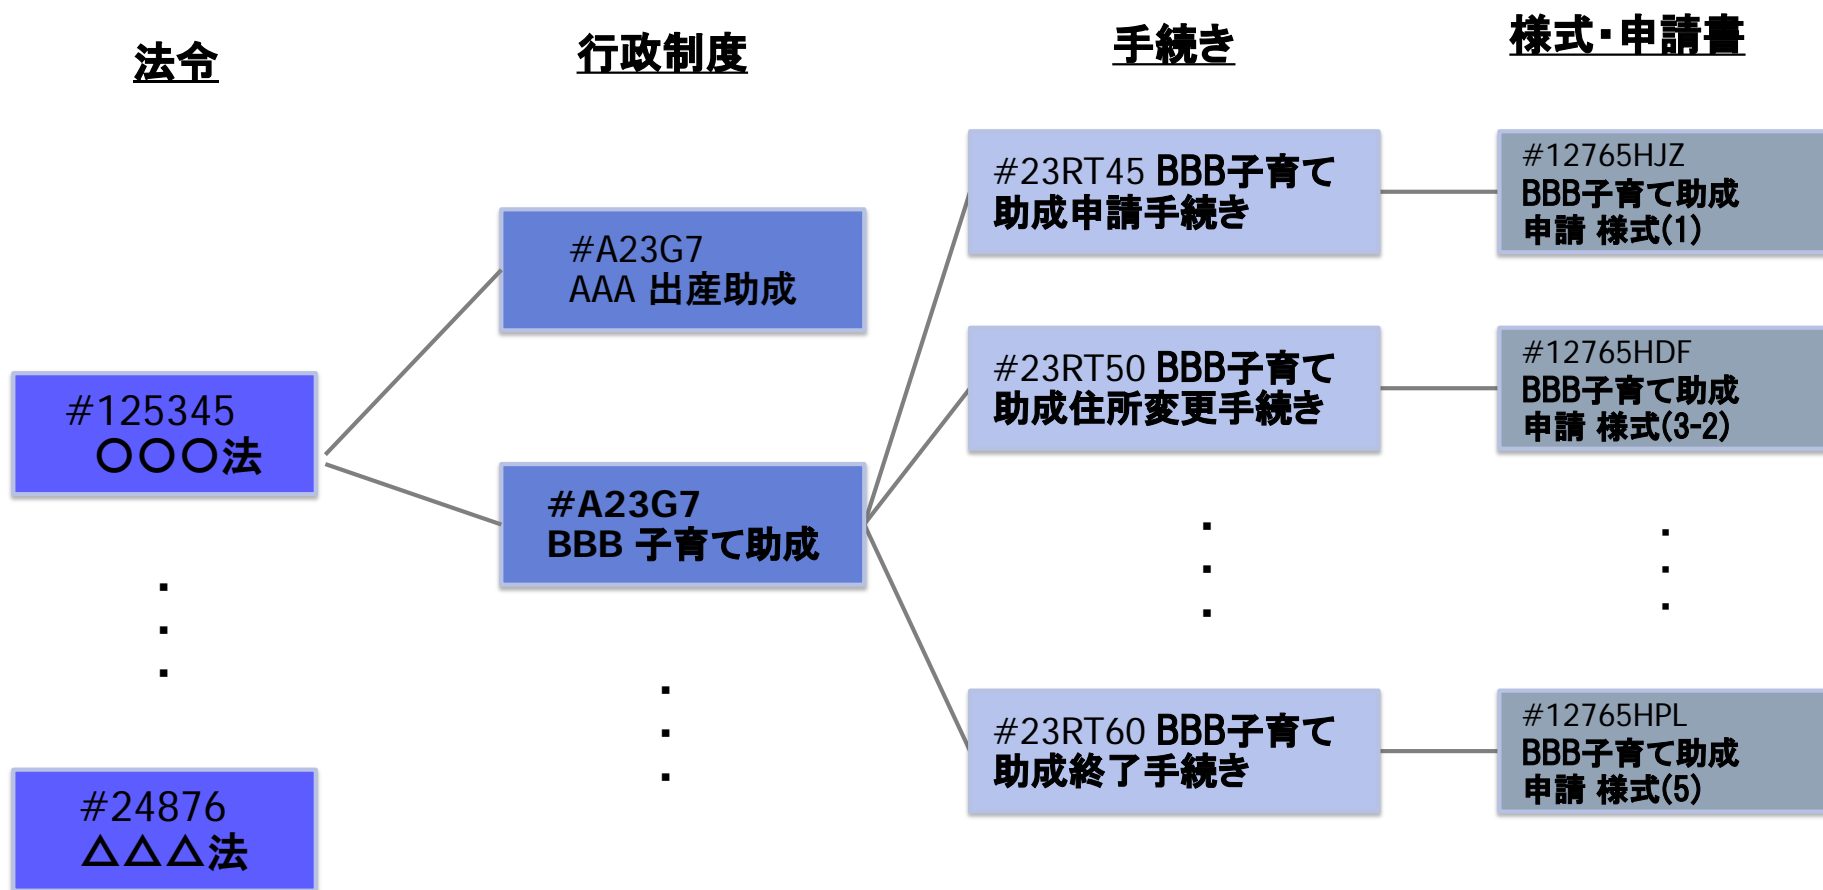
法令

行政制度

手続き

様式・申請書

#125345
○○○法

・
・
・

#24876
△△△法

#A23G7
AAA 出産助成

#A23G7
BBB 子育て助成

・
・
・

#23RT45 BBB子育て助成申請手続き

#23RT50 BBB子育て助成住所変更手続き

・
・
・

#23RT60 BBB子育て助成終了手続き

#12765HJZ
BBB子育て助成申請 様式(1)

#12765HDF
BBB子育て助成申請 様式(3-2)

・
・
・

#12765HPL
BBB子育て助成申請 様式(5)